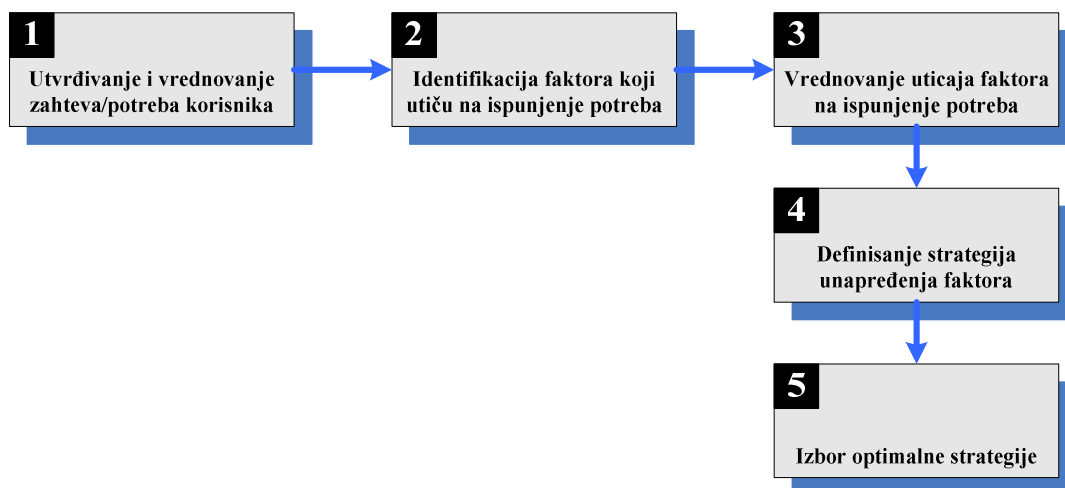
1
Utvrđivanje i vrednovanje zahteva/potreba korisnika

2
Identifikacija faktora koji utiču na ispunjenje potreba

3
Vrednovanje uticaja faktora na ispunjenje potreba

4
Definisanje strategija unapređenja faktora

5
Izbor optimalne strategije